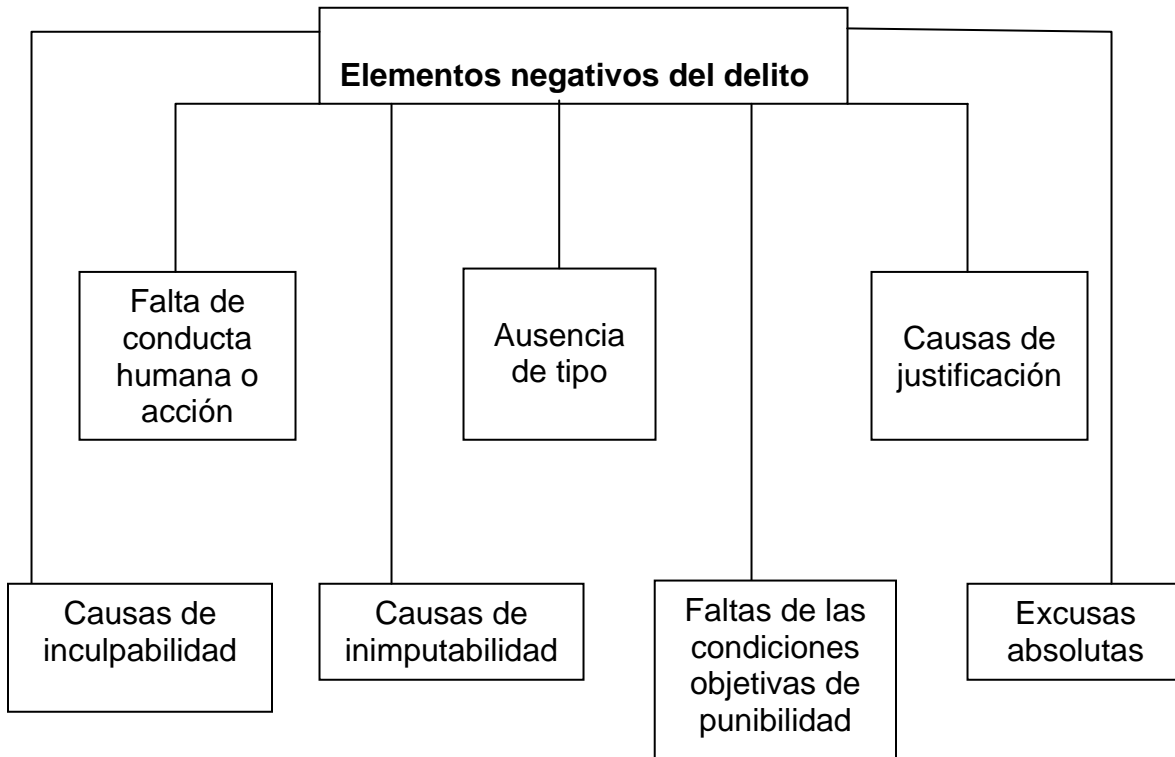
Elementos negativos del delito

Falta de conducta humana o acción

Ausencia de tipo

Causas de justificación

Causas de inculpabilidad

Causas de inimputabilidad

Faltas de las condiciones objetivas de punibilidad

Excusas absolutas